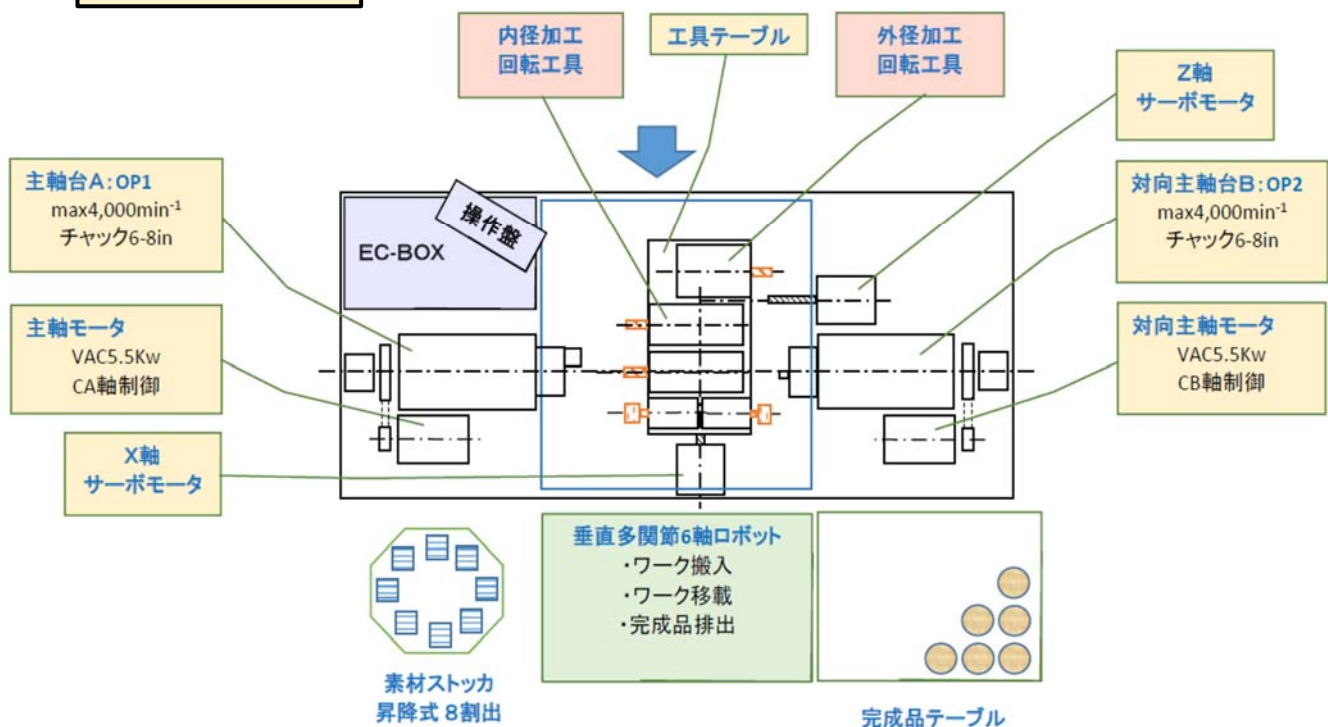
内径加工
回転工具

工具テーブル

外径加工
回転工具

Z軸
サーボモータ

主軸台A：OP1
max4,000min$^{-1}$
チャック6-8in

操作盤

EC-BOX

対向主軸台B：OP2
max4,000min$^{-1}$
チャック6-8in

主軸モータ
VAC5.5Kw
CA軸制御

対向主軸モータ
VAC5.5Kw
CB軸制御

X軸
サーボモータ

垂直多関節6軸ロボット
・ワーク搬入
・ワーク移載
・完成品排出

素材ストッカ
昇降式 8割出

完成品テーブル